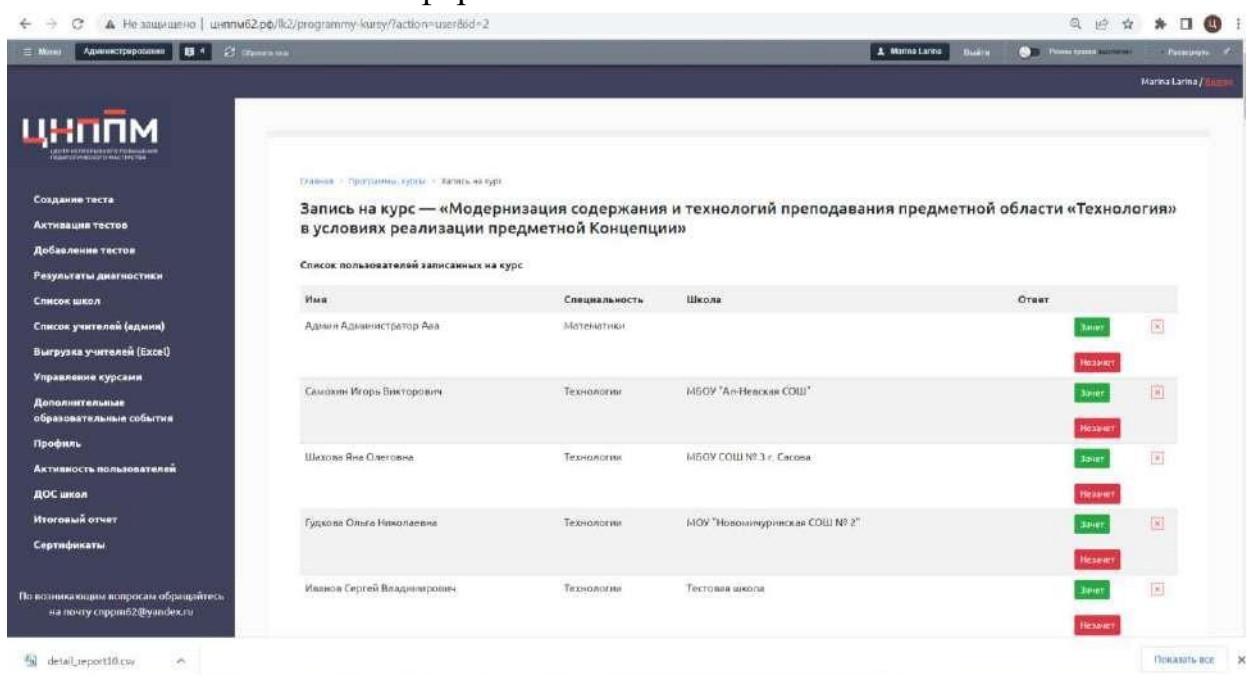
Не защищено | цнппм62.рф/lk2/programmy-kursy/?action=user&id=2

Меню Администрирование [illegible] Обновить кеш Marina Larina Выйти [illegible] Расширить

Marina Larina / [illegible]

ЦНППМ
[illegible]

Создание теста
Активация тестов
Добавление тестов
Результаты диагностики
Список школ
Список учителей (админ)
Выгрузка учителей (Excel)
Управление курсами
Дополнительные образовательные события
Профиль
Активность пользователей
ДОС школ
Итоговый отчет
Сертификаты

По возникающим вопросам обращайтесь на почту cnppm62@yandex.ru

Главная > Программы, курсы > Запись на курс

Запись на курс — «Модернизация содержания и технологий преподавания предметной области «Технология» в условиях реализации предметной Концепции»

Список пользователей записанных на курс

| Имя | Специальность | Школа | Ответ | |
|---|---|---|---|---|
| Админ Администратор Ава | Математики | | Зачет Незачет | |
| Самохин Игорь Викторович | Технологии | МБОУ "Ал-Невская СОШ" | Зачет Незачет | |
| Шахова Яна Олеговна | Технологии | МБОУ СОШ № 3 г. Сасова | Зачет Незачет | |
| Гудкова Ольга Николаевна | Технологии | МОУ "Новомичуринская СОШ № 2" | Зачет Незачет | |
| Иванов Сергей Владимирович | Технологии | Тестовая школа | Зачет Незачет | |

detail_report10.csv

Показать все